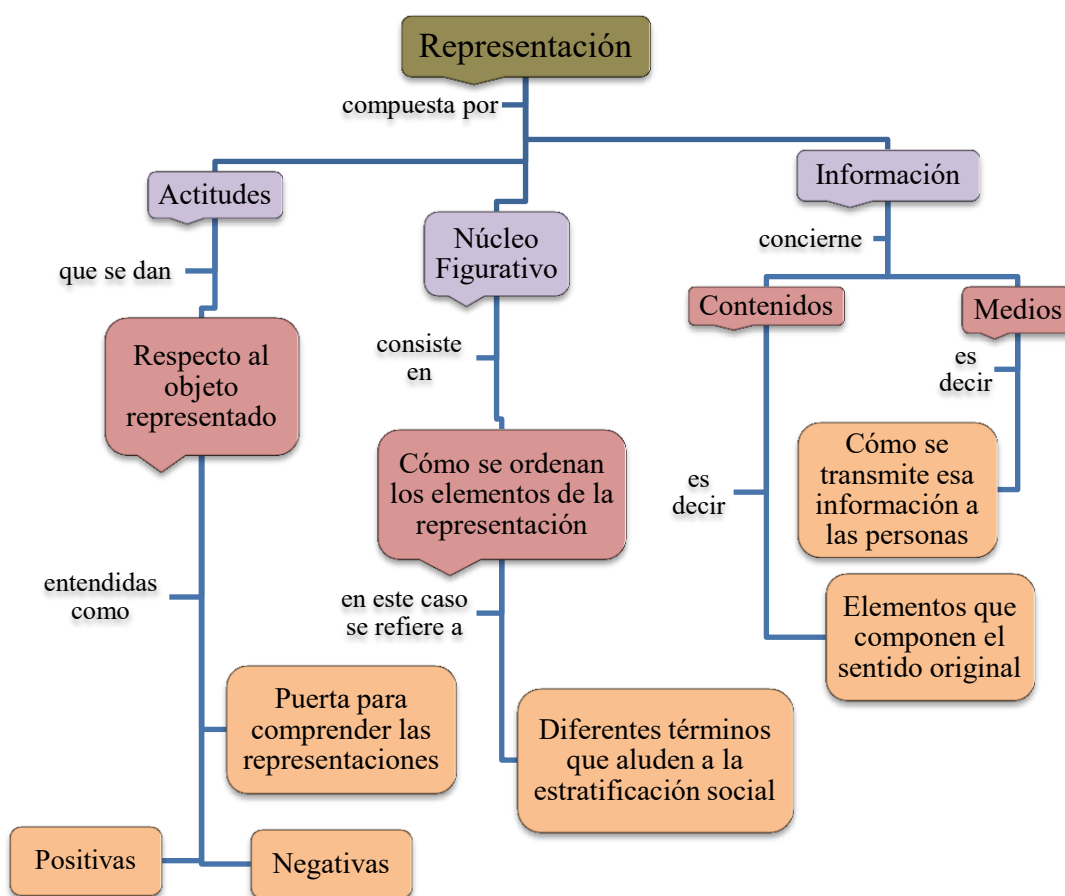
Representación

compuesta por

Actitudes

que se dan

Respecto al objeto representado

entendidas como

Puerta para comprender las representaciones

Positivas

Negativas

Núcleo Figurativo

consiste en

Cómo se ordenan los elementos de la representación

en este caso se refiere a

Diferentes términos que aluden a la estratificación social

Información

concierne

Contenidos

es decir

Elementos que componen el sentido original

Medios

es decir

Cómo se transmite esa información a las personas